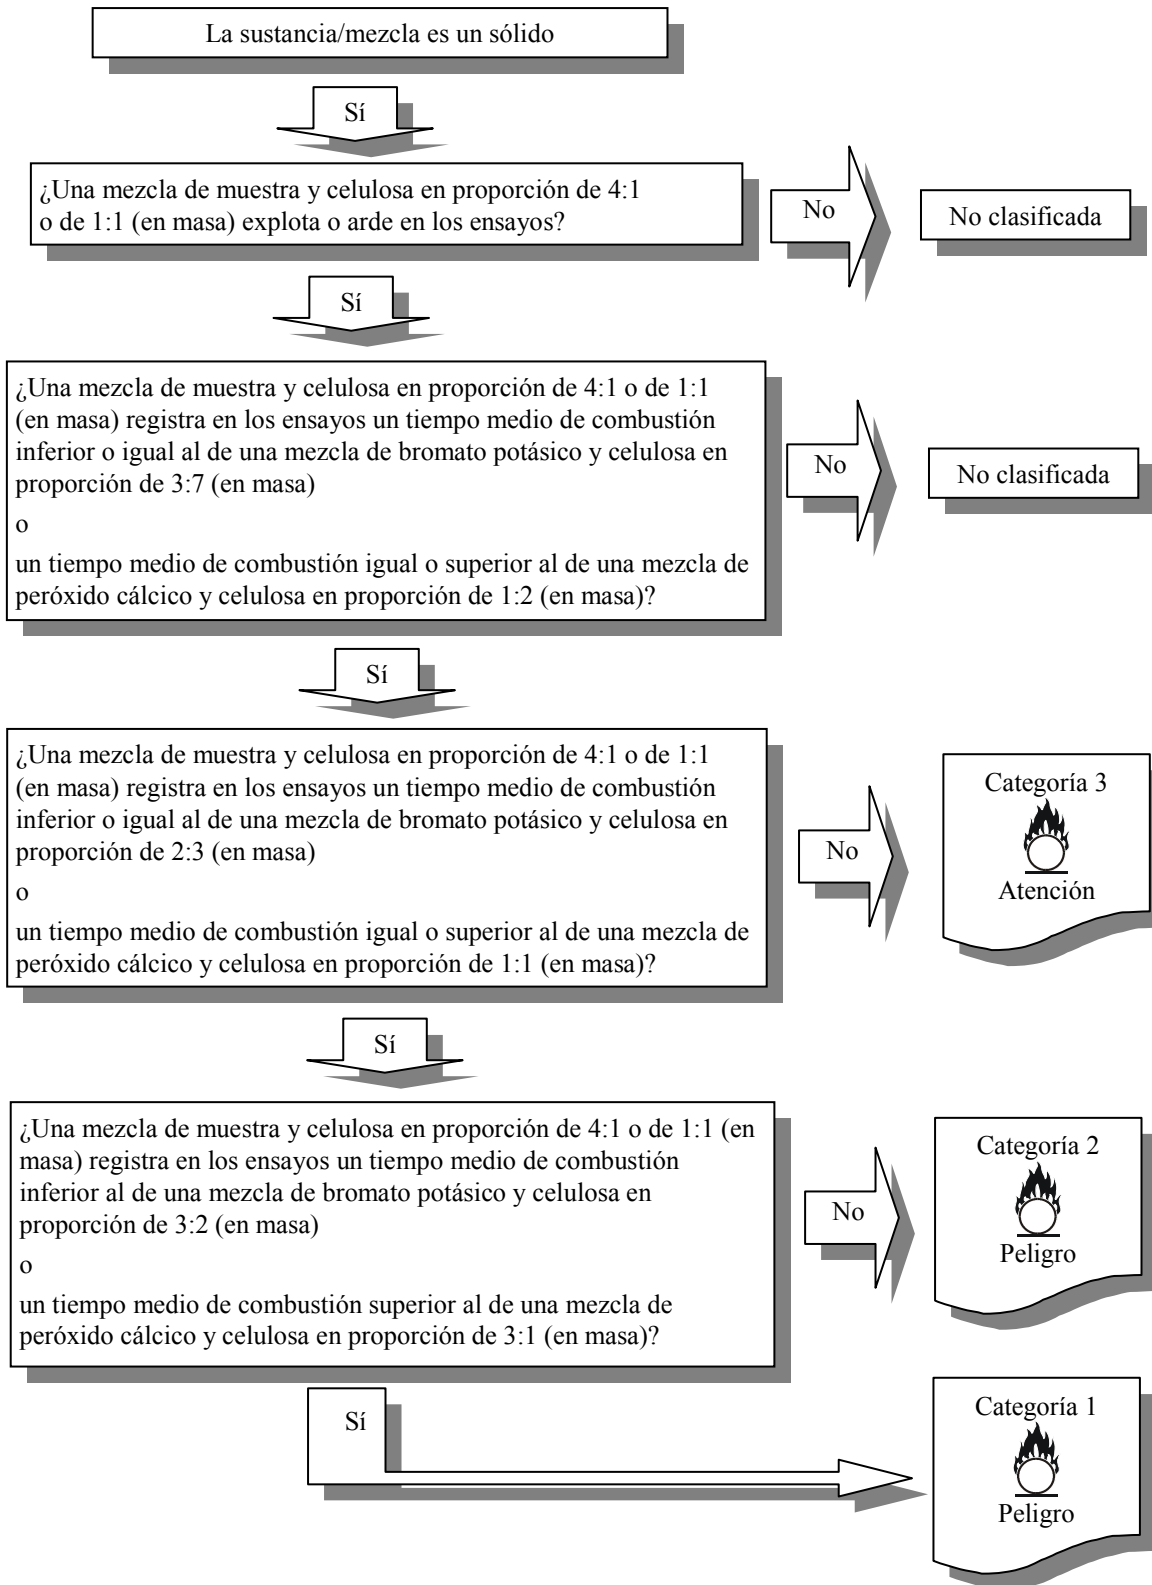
La sustancia/mezcla es un sólido

Sí

¿Una mezcla de muestra y celulosa en proporción de 4:1 o de 1:1 (en masa) explota o arde en los ensayos?

No

No clasificada

Sí

¿Una mezcla de muestra y celulosa en proporción de 4:1 o de 1:1 (en masa) registra en los ensayos un tiempo medio de combustión inferior o igual al de una mezcla de bromato potásico y celulosa en proporción de 3:7 (en masa)

o

un tiempo medio de combustión igual o superior al de una mezcla de peróxido cálcico y celulosa en proporción de 1:2 (en masa)?

No

No clasificada

Sí

¿Una mezcla de muestra y celulosa en proporción de 4:1 o de 1:1 (en masa) registra en los ensayos un tiempo medio de combustión inferior o igual al de una mezcla de bromato potásico y celulosa en proporción de 2:3 (en masa)

o

un tiempo medio de combustión igual o superior al de una mezcla de peróxido cálcico y celulosa en proporción de 1:1 (en masa)?

No

Categoría 3

Atención

Sí

¿Una mezcla de muestra y celulosa en proporción de 4:1 o de 1:1 (en masa) registra en los ensayos un tiempo medio de combustión inferior al de una mezcla de bromato potásico y celulosa en proporción de 3:2 (en masa)

o

un tiempo medio de combustión superior al de una mezcla de peróxido cálcico y celulosa en proporción de 3:1 (en masa)?

No

Categoría 2

Peligro

Sí

Categoría 1

Peligro